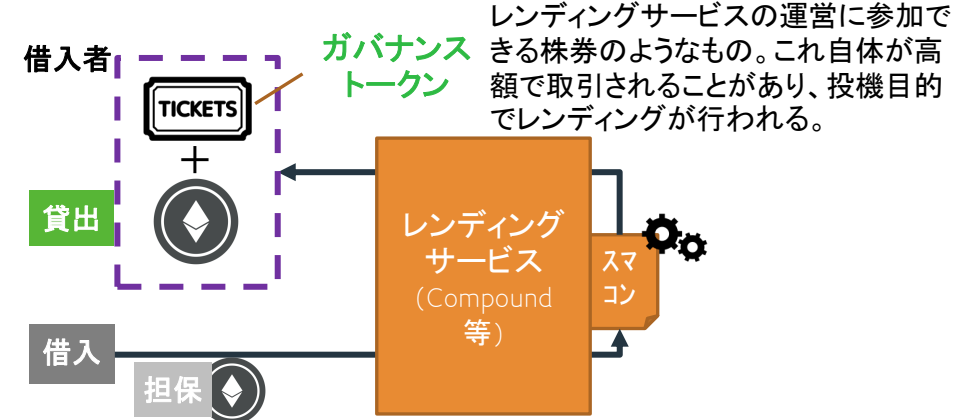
借入者

ガバナンストークン

レンディングサービスの運営に参加できる株券のようなもの。これ自体が高額で取引されることがあり、投機目的でレンディングが行われる。

TICKETS

+

貸出

レンディングサービス
(Compound 等)

スマコン

借入

担保